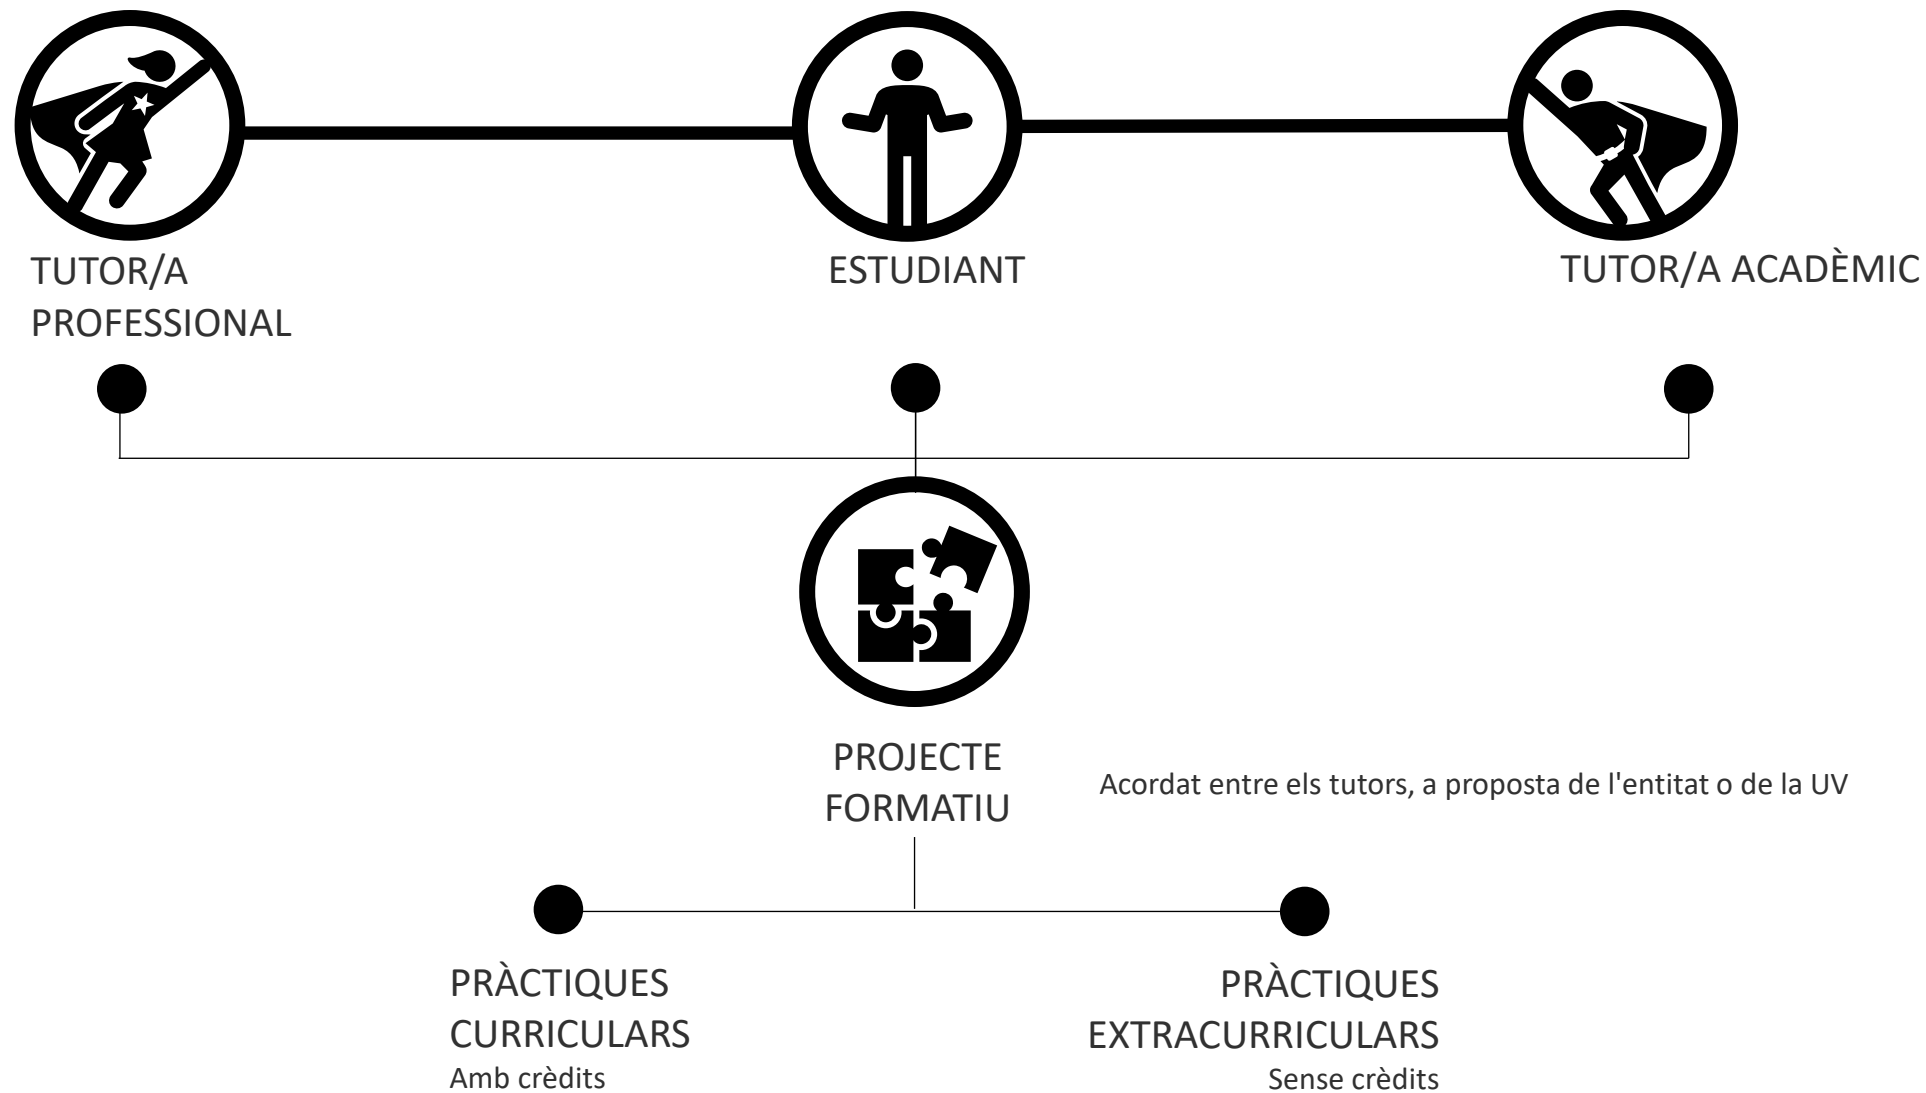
TUTOR/A PROFESSIONAL

ESTUDIANT

TUTOR/A ACADÈMIC

PROJECTE FORMATIU

Acordat entre els tutors, a proposta de l'entitat o de la UV

PRÀCTIQUES CURRICULARS
Amb crèdits

PRÀCTIQUES EXTRACURRICULARS
Sense crèdits